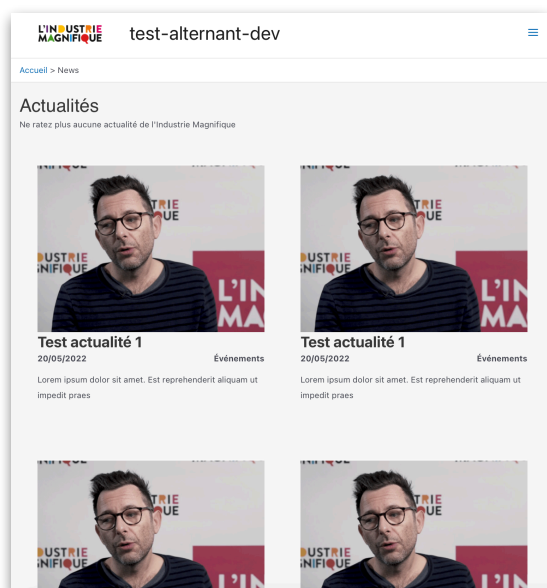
L'INDUSTRIE MAGNIFIQUE test-alternant-dev

Accueil > News

Actualités

Ne ratez plus aucune actualité de l'Industrie Magnifique

Test actualité 1

20/05/2022 Événements

Lorem ipsum dolor sit amet. Est reprehenderit aliquam ut impedit praes

Test actualité 1

20/05/2022 Événements

Lorem ipsum dolor sit amet. Est reprehenderit aliquam ut impedit praes